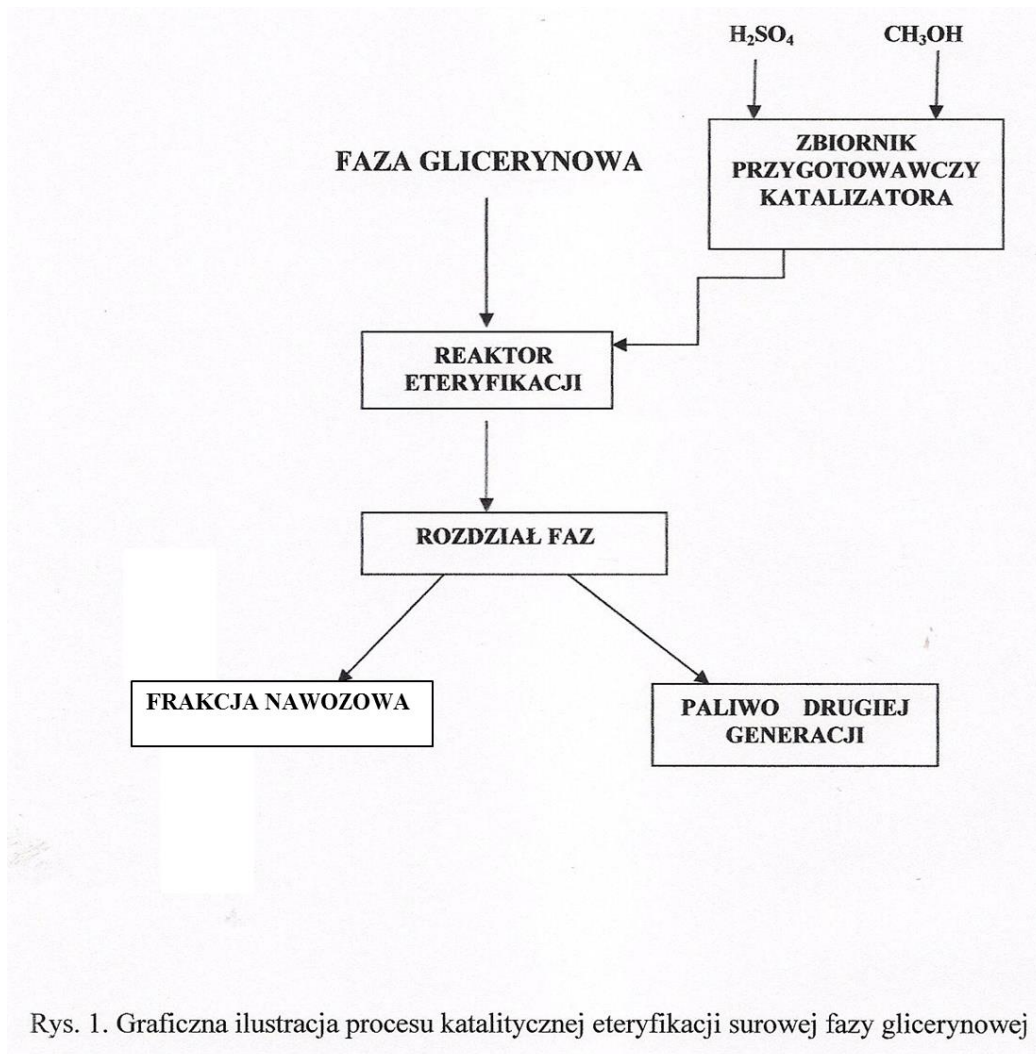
$H_2SO_4$

$CH_3OH$

ZBIORNIK PRZYGOTOWAWCZY KATALIZATORA

FAZA GLICERYNOWA

REAKTOR ETERYFIKACJI

ROZDZIAŁ FAZ

FRAKCJA NAWOZOWA

PALIWO DRUGIEJ GENERACJI

Rys. 1. Graficzna ilustracja procesu katalitycznej eteryfikacji surowej fazy glicerynowej